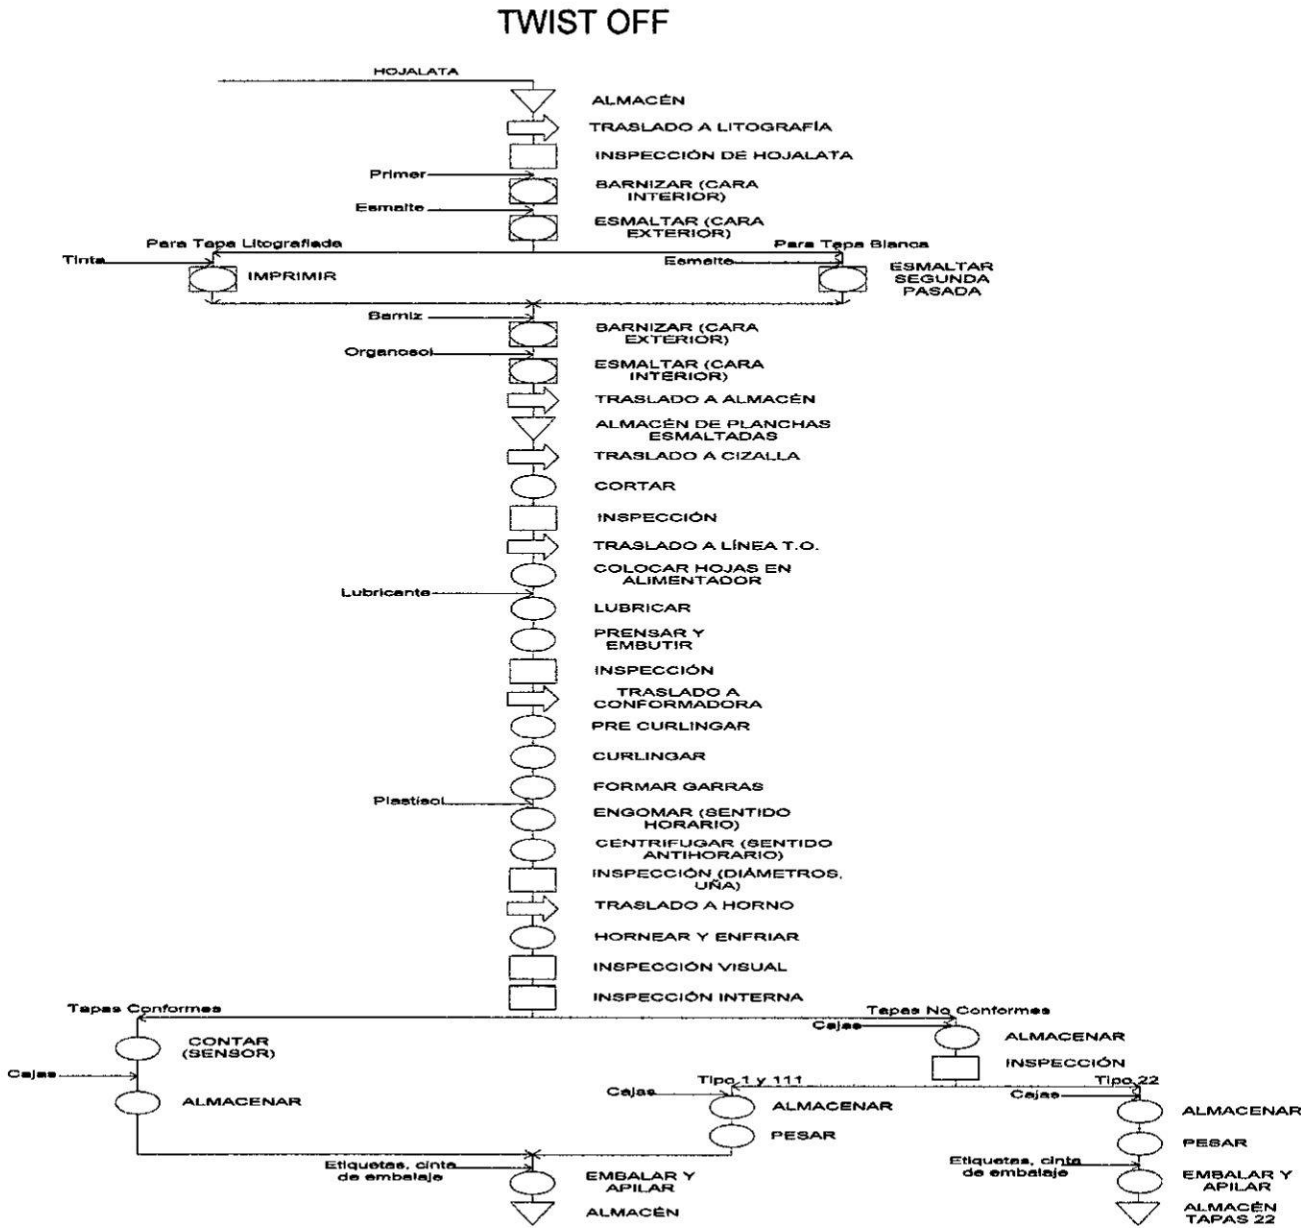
TWIST OFF

HOJALATA

ALMACÉN

TRASLADO A LITOGRAFÍA

INSPECCIÓN DE HOJALATA

Primer

BARNIZAR (CARA INTERIOR)

Esmalte

ESMALTAR (CARA EXTERIOR)

Para Tapa Litografiada

Para Tapa Blanca

Tinta

IMPRIMIR

Esmalte

ESMALTAR SEGUNDA PASADA

Barniz

BARNIZAR (CARA EXTERIOR)

Organosol

ESMALTAR (CARA INTERIOR)

TRASLADO A ALMACÉN

ALMACÉN DE PLANCHAS ESMALTADAS

TRASLADO A CIZALLA

CORTAR

INSPECCIÓN

TRASLADO A LÍNEA T.O.

COLOCAR HOJAS EN ALIMENTADOR

Lubricante

LUBRICAR

PRENSAR Y EMBUTIR

INSPECCIÓN

TRASLADO A CONFORMADORA

PRE CURLINGAR

CURLINGAR

FORMAR GARRAS

Plastisol

ENGOMAR (SENTIDO HORARIO)

CENTRIFUGAR (SENTIDO ANTIHORARIO)

INSPECCIÓN (DIÁMETROS, UÑA)

TRASLADO A HORNO

HORNEAR Y ENFRIAR

INSPECCIÓN VISUAL

INSPECCIÓN INTERNA

Tapas Conformes

Tapas No Conformes

CONTAR (SENSOR)

Cajas

ALMACENAR

Cajas

ALMACENAR

INSPECCIÓN

Tipo 1 y 111

Tipo 22

Cajas

ALMACENAR

Cajas

ALMACENAR

PESAR

PESAR

Etiquetas, cinta de embalaje

EMBALAR Y APILAR

Etiquetas, cinta de embalaje

EMBALAR Y APILAR

ALMACÉN

ALMACÉN TAPAS 22